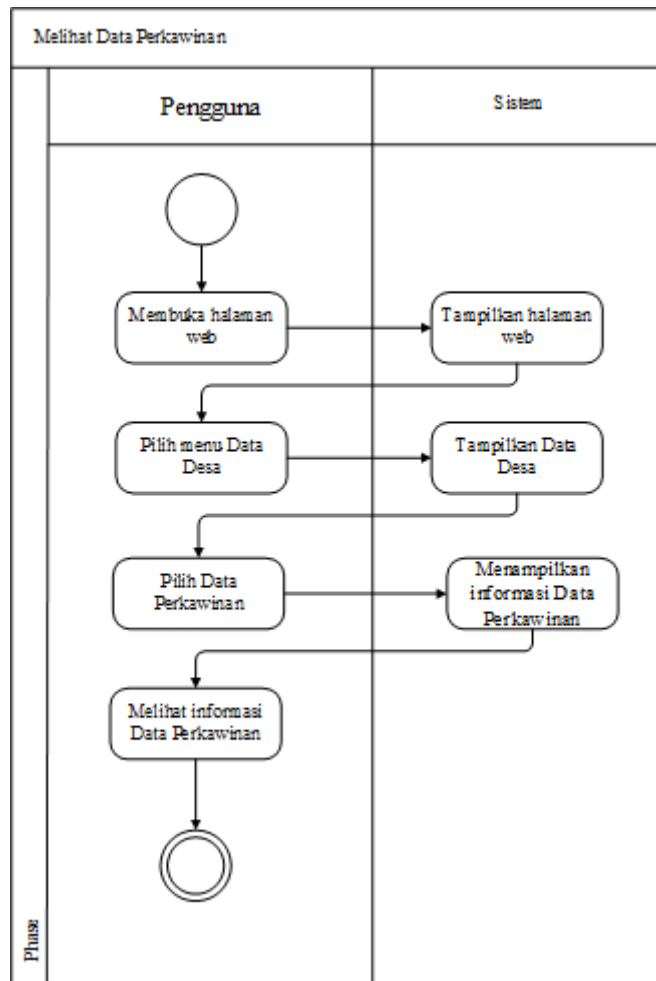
Melihat Data Perkawinan

Pengguna

Sistem

Membuka halaman web

Tampilkan halaman web

Pilih menu Data Desa

Tampilkan Data Desa

Pilih Data Perkawinan

Menampilkan informasi Data Perkawinan

Melihat informasi Data Perkawinan

Phase